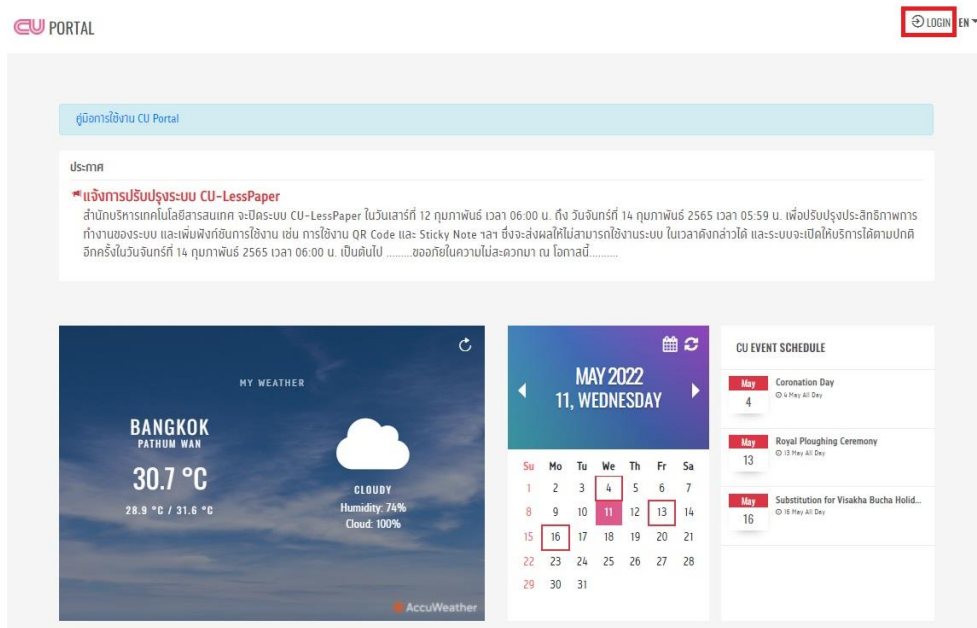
CU PORTAL

LOGIN EN

คู่มือการใช้งาน CU Portal

ประกาศ

แจ้งการปรับปรุงระบบ CU-LessPaper

สำนักบริหารเทคโนโลยีสารสนเทศ จะปิดระบบ CU-LessPaper ในวันเสาร์ที่ 12 กุมภาพันธ์ เวลา 06:00 น. ถึง วันจันทร์ที่ 14 กุมภาพันธ์ 2565 เวลา 05:59 น. เพื่อปรับปรุงประสิทธิภาพการทำงานของระบบ และเพิ่มฟังก์ชันการใช้งาน เช่น การใช้งาน QR Code และ Sticky Note ฯลฯ ซึ่งจะส่งผลให้ไม่สามารถใช้งานระบบ ในเวลาดังกล่าวได้ และระบบจะเปิดให้บริการได้ตามปกติอีกครั้งในวันจันทร์ที่ 14 กุมภาพันธ์ 2565 เวลา 06:00 น. เป็นต้นไป .........ขออภัยในความไม่สะดวกมา ณ โอกาสนี้..........

MY WEATHER

BANGKOK
PATHUM WAN

30.7 °C

28.9 °C / 31.6 °C

CLOUDY
Humidity: 74%
Cloud: 100%

AccuWeather

MAY 2022
11, WEDNESDAY

| Su | Mo | Tu | We | Th | Fr | Sa |
|---|---|---|---|---|---|---|
| 1 | 2 | 3 | 4 | 5 | 6 | 7 |
| 8 | 9 | 10 | 11 | 12 | 13 | 14 |
| 15 | 16 | 17 | 18 | 19 | 20 | 21 |
| 22 | 23 | 24 | 25 | 26 | 27 | 28 |
| 29 | 30 | 31 | | | | |

CU EVENT SCHEDULE

May 4
Coronation Day
4 May All Day

May 13
Royal Ploughing Ceremony
13 May All Day

May 16
Substitution for Visakha Bucha Holid...
16 May All Day